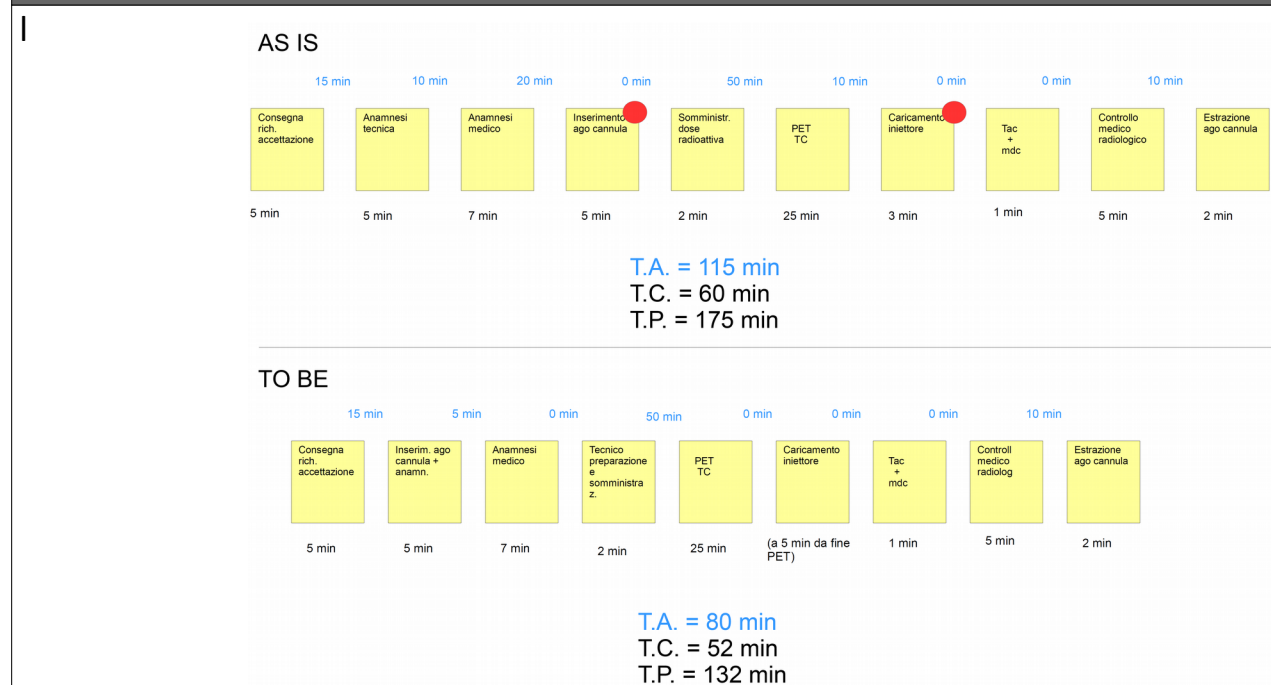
I

AS IS

15 min 10 min 20 min 0 min 50 min 10 min 0 min 0 min 10 min

Consegna rich. accettazione

Anamnesi tecnica

Anamnesi medico

Inserimento ago cannula

Somministr. dose radioattiva

PET TC

Caricamento iniettore

Tac + mdc

Controllo medico radiologico

Estrazione ago cannula

5 min 5 min 7 min 5 min 2 min 25 min 3 min 1 min 5 min 2 min

T.A. = 115 min
T.C. = 60 min
T.P. = 175 min

TO BE

15 min 5 min 0 min 50 min 0 min 0 min 0 min 10 min

Consegna rich. accettazione

Inserim. ago cannula + anamn.

Anamnesi medico

Tecnico preparazione e somministraz.

PET TC

Caricamento iniettore

Tac + mdc

Controll medico radiolog

Estrazione ago cannula

5 min 5 min 7 min 2 min 25 min (a 5 min da fine PET) 1 min 5 min 2 min

T.A. = 80 min
T.C. = 52 min
T.P. = 132 min